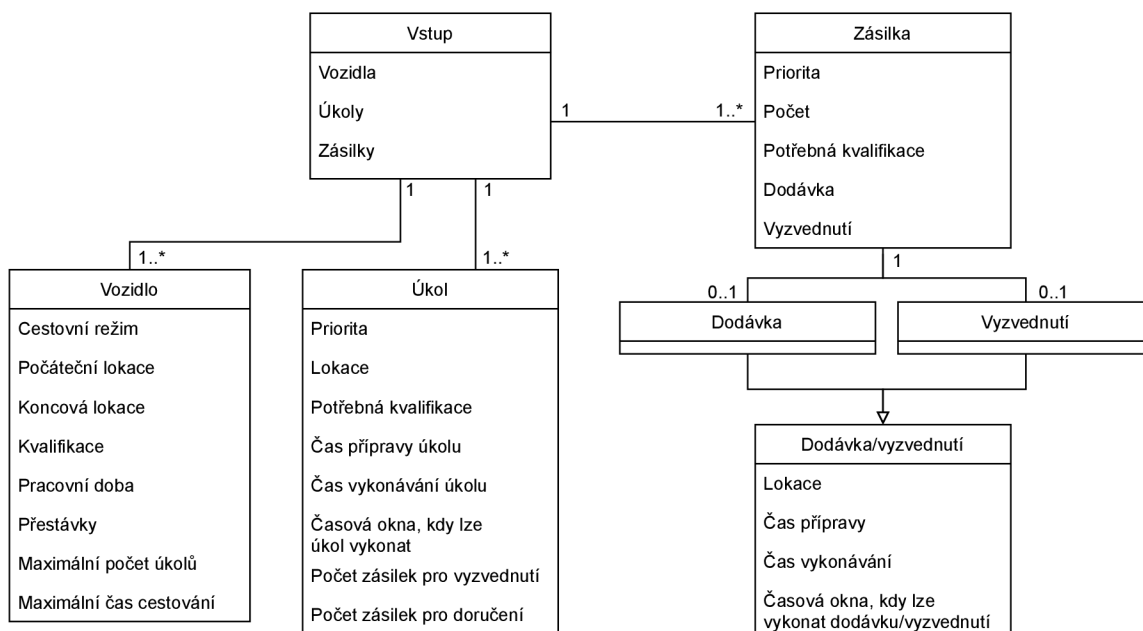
Vstup
Vozidla
Úkoly
Zásilky

1
1..*

Zásilka
Priorita
Počet
Potřebná kvalifikace
Dodávka
Vyzvednutí

1
1
1..*
1..*

Vozidlo
Cestovní režim
Počáteční lokace
Koncová lokace
Kvalifikace
Pracovní doba
Přestávky
Maximální počet úkolů
Maximální čas cestování

Úkol
Priorita
Lokace
Potřebná kvalifikace
Čas přípravy úkolu
Čas vykonávání úkolu
Časová okna, kdy lze úkol vykonat
Počet zásilek pro vyzvednutí
Počet zásilek pro doručení

1
0..1
0..1

Dodávka

Vyzvednutí

Dodávka/vyzvednutí
Lokace
Čas přípravy
Čas vykonávání
Časová okna, kdy lze vykonat dodávku/vyzvednutí